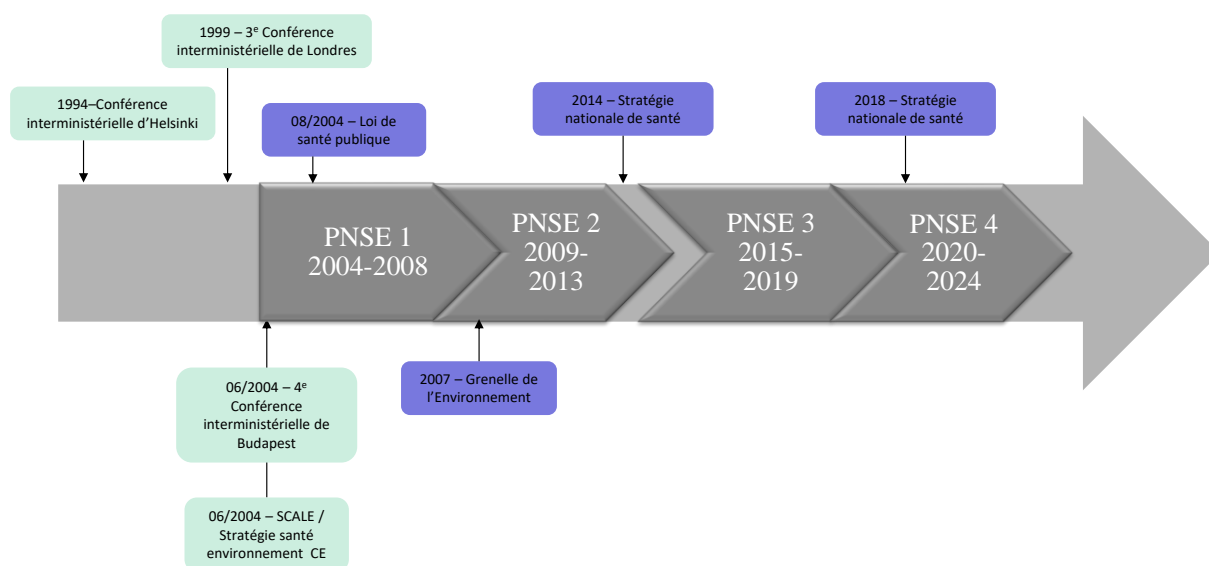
1999 – 3$^{e}$ Conférence interministérielle de Londres

1994–Conférence interministérielle d'Helsinki

08/2004 – Loi de santé publique

2014 – Stratégie nationale de santé

2018 – Stratégie nationale de santé

PNSE 1 2004-2008

PNSE 2 2009-2013

PNSE 3 2015-2019

PNSE 4 2020-2024

06/2004 – 4$^{e}$ Conférence interministérielle de Budapest

2007 – Grenelle de l'Environnement

06/2004 – SCALE / Stratégie santé environnement CE